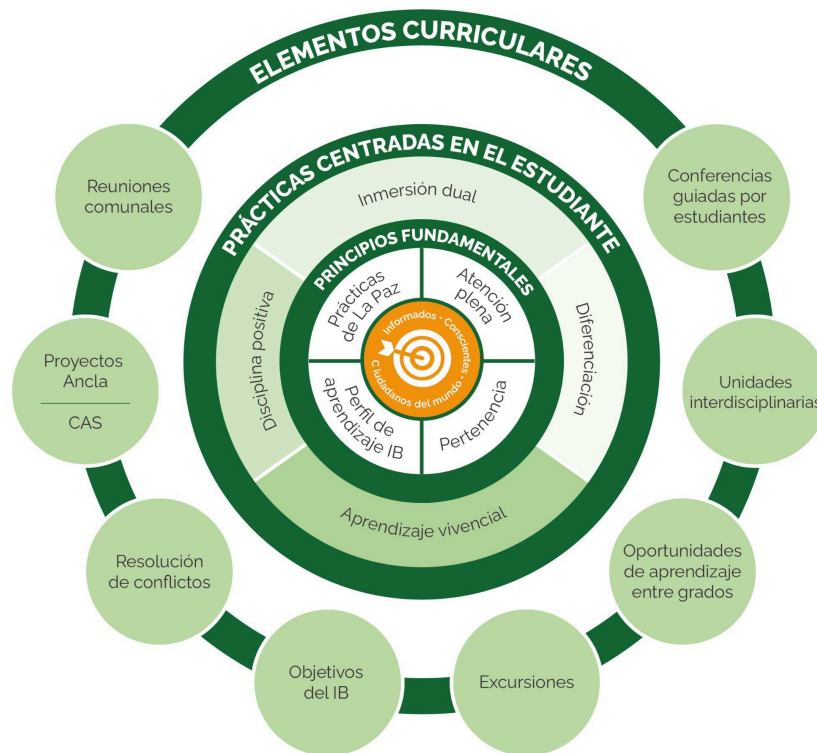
ELEMENTOS CURRICULARES

PRÁCTICAS CENTRADAS EN EL ESTUDIANTE

Inmersión dual

Diferenciación

Aprendizaje vivencial

Disciplina positiva

PRINCIPIOS FUNDAMENTALES

Prácticas de La Paz

Atención plena

Pertenencia

Perfil de aprendizaje IB

Informados · Conscientes · Ciudadanos del mundo

Reuniones comunales

Conferencias guiadas por estudiantes

Proyectos Ancla

CAS

Unidades interdisciplinarias

Resolución de conflictos

Oportunidades de aprendizaje entre grados

Objetivos del IB

Excursiones